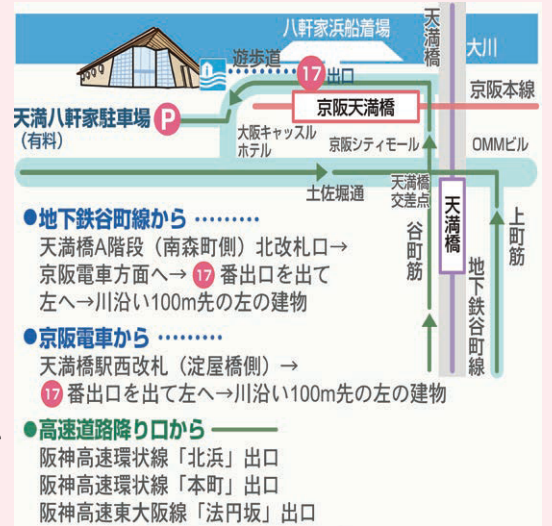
八軒家浜船着場

天満橋

大川

遊歩道

17 出口

京阪本線

天満八軒家駐車場 P
（有料）

京阪天満橋

大阪キャッスルホテル

京阪シティモール

OMMビル

土佐堀通

天満橋交差点

天満橋

谷町筋

上町筋

地下鉄谷町線

●地下鉄谷町線から ………
天満橋A階段（南森町側）北改札口→京阪電車方面へ→ 17 番出口を出て左へ→川沿い100m先の左の建物

●京阪電車から ………
天満橋駅西改札（淀屋橋側）→ 17 番出口を出て左へ→川沿い100m先の左の建物

●高速道路降り口から
阪神高速環状線「北浜」出口
阪神高速環状線「本町」出口
阪神高速東大阪線「法円坂」出口